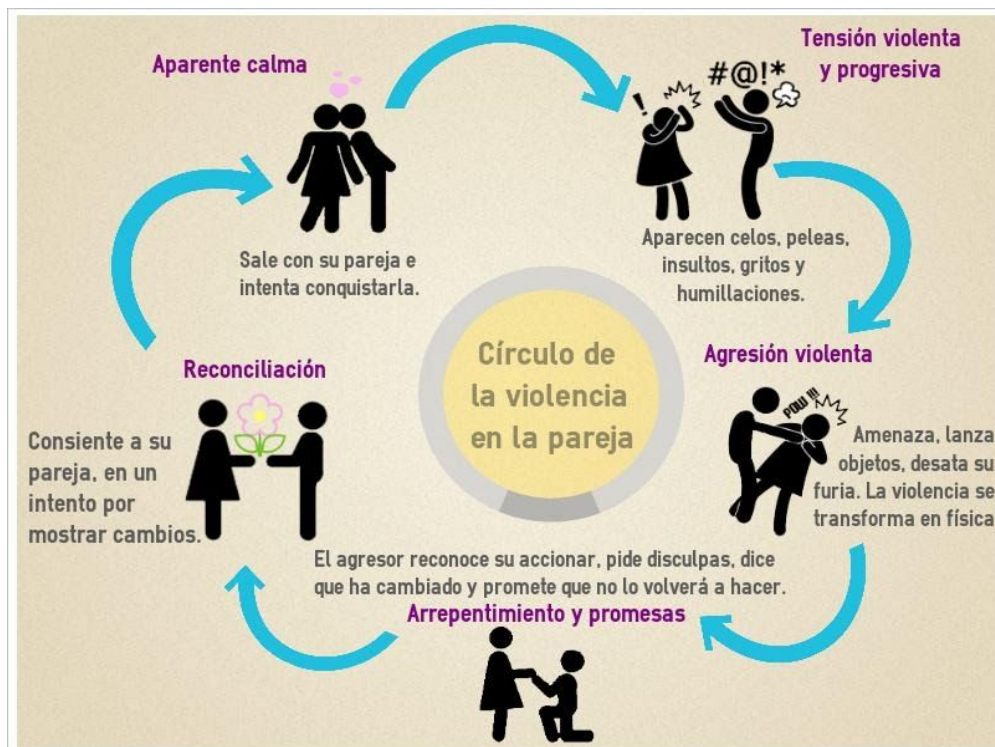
Aparente calma

Sale con su pareja e intenta conquistarla.

Tensión violenta y progresiva

#@!*

Aparecen celos, peleas, insultos, gritos y humillaciones.

Círculo de la violencia en la pareja

Agresión violenta

POW!!

Amenaza, lanza objetos, desata su furia. La violencia se transforma en física

Reconciliación

Consiente a su pareja, en un intento por mostrar cambios.

El agresor reconoce su accionar, pide disculpas, dice que ha cambiado y promete que no lo volverá a hacer.

Arrepentimiento y promesas